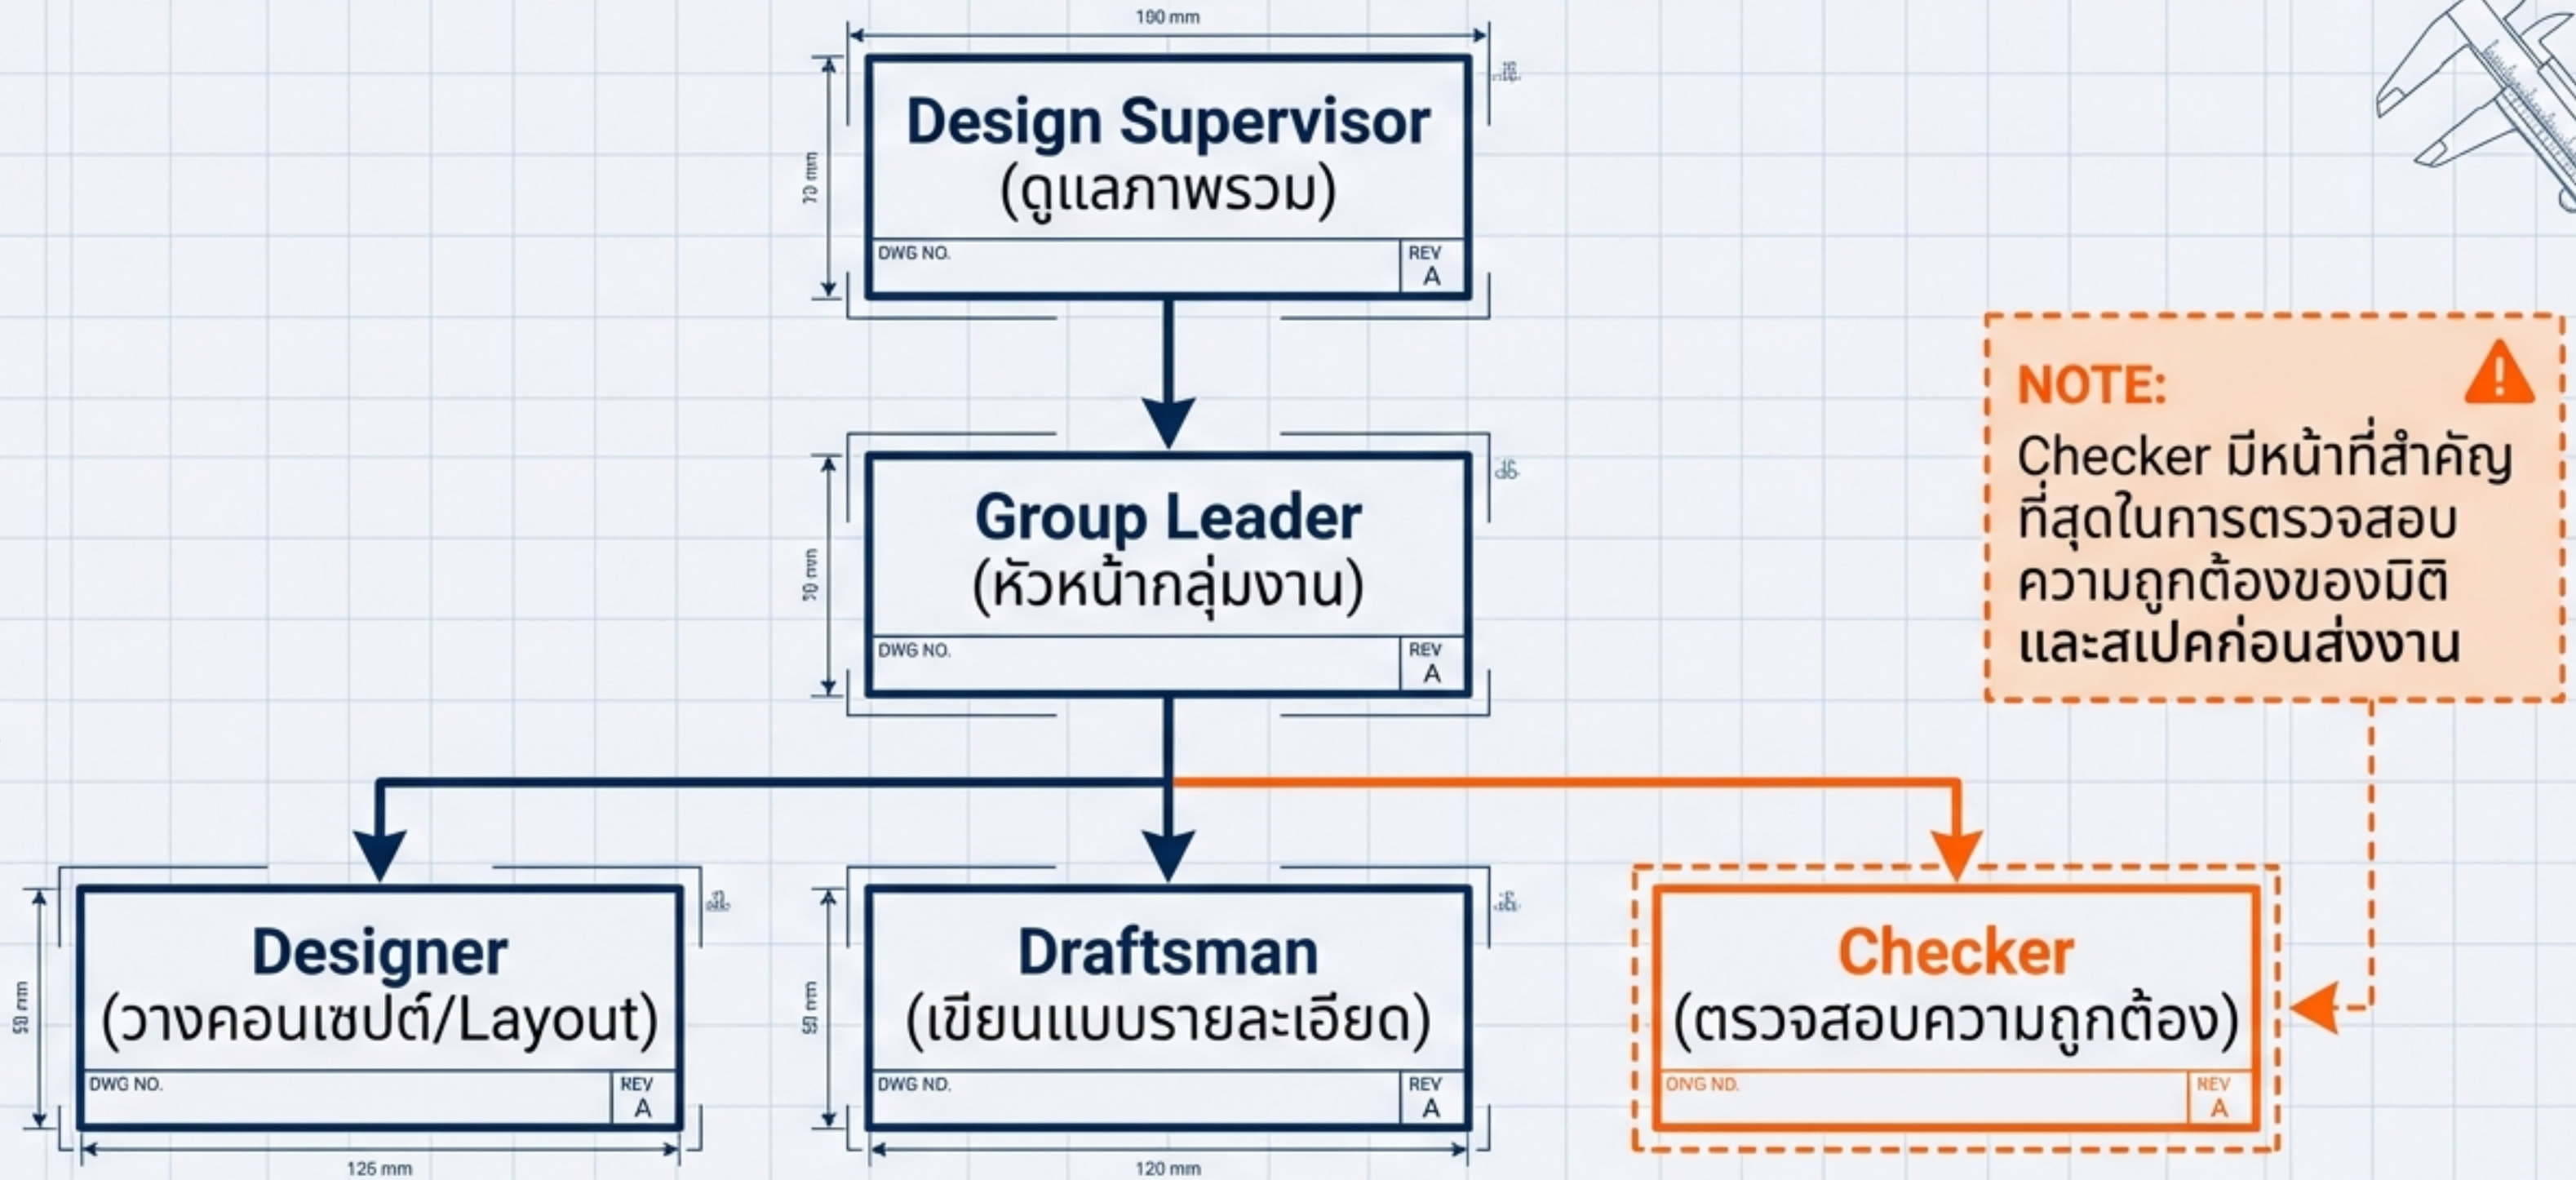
190 mm

70 mm

Design Supervisor
(ดูแลภาพรวม)

DWG NO.
REV
A

Group Leader
(หัวหน้ากลุ่มงาน)

50 mm

DWG NO.
REV
A

NOTE:
Checker มีหน้าที่สำคัญที่สุดในการตรวจสอบความถูกต้องของมิติและสเปคก่อนส่งงาน

50 mm

Designer
(วางคอนเซปต์/Layout)

DWG NO.
REV
A

125 mm

50 mm

Draftsman
(เขียนแบบรายละเอียด)

DWG ND.
REV
A

120 mm

Checker
(ตรวจสอบความถูกต้อง)

DNG ND.
REV
A